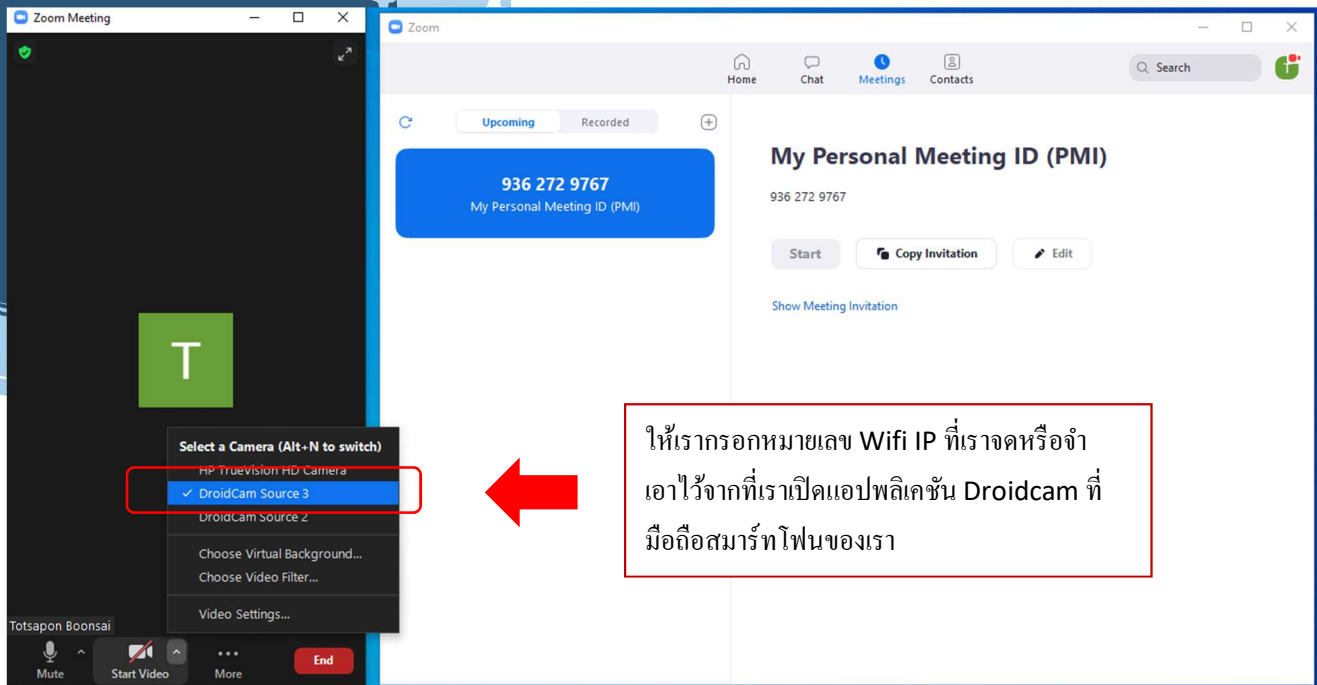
Zoom Meeting

T

Select a Camera (Alt+N to switch)
HP TrueVision HD Camera
✓ DroidCam Source 3
DroidCam Source 2
Choose Virtual Background...
Choose Video Filter...
Video Settings...

Totsapon Boonsai
Mute
Start Video
More
End

Zoom
Home
Chat
Meetings
Contacts
Search

Upcoming
Recorded

936 272 9767
My Personal Meeting ID (PMI)

My Personal Meeting ID (PMI)
936 272 9767
Start
Copy Invitation
Edit
Show Meeting Invitation

ให้เรากรอกหมายเลข Wifi IP ที่เราจดหรือจำเอาไว้จากที่เราเปิดแอปพลิเคชัน Droidcam ที่มือถือสมาร์ทโฟนของเรา